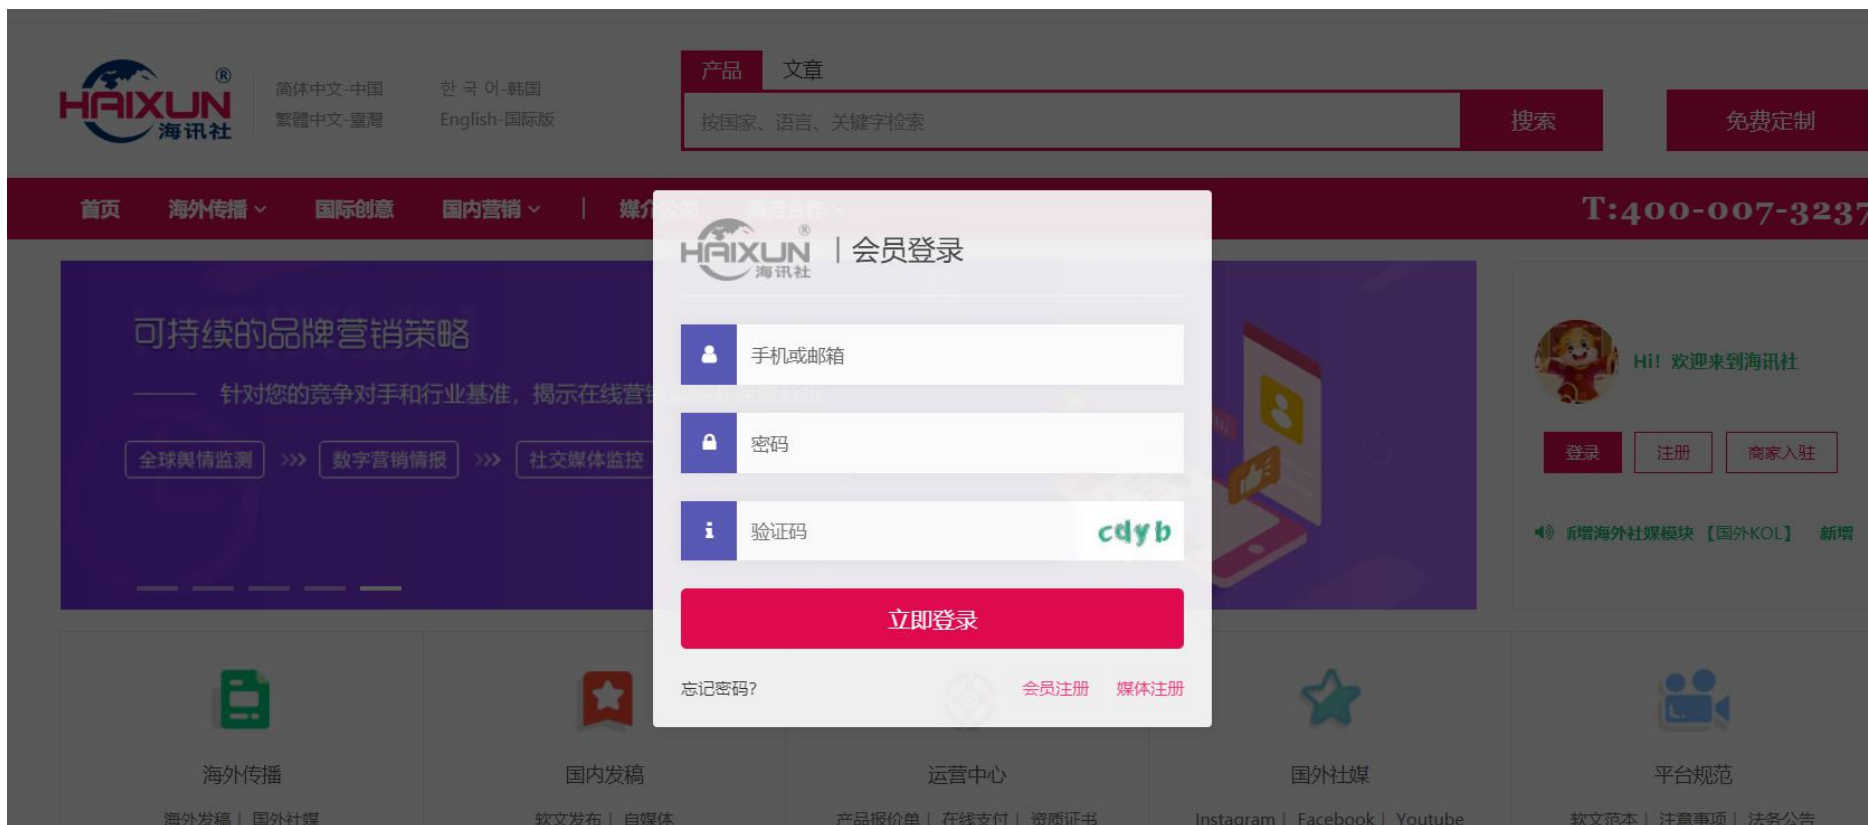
HAIXUN 海讯社

简体中文-中国
繁體中文-臺灣
한 국 어-韩国
English-国际版

产品 文章
按国家、语言、关键字检索
搜索
免费定制

首页 海外传播 国际创意 国内营销 | 媒介公关 商务合作
T:400-007-3237

可持续的品牌营销策略
—— 针对您的竞争对手和行业基准，揭示在线营销
全球舆情监测 >>> 数字营销情报 >>> 社交媒体监控

HAIXUN 海讯社 | 会员登录
手机或邮箱
密码
验证码 cdyb
立即登录
忘记密码? 会员注册 媒体注册

Hi! 欢迎来到海讯社
登录 注册 商家入驻
新增海外社媒模块【国外KOL】 新增

海外传播
海外发稿 | 国外社媒
国内发稿
软文发布 | 自媒体
运营中心
产品报价单 | 在线支付 | 资质证书
国外社媒
Instagram | Facebook | Youtube
平台规范
软文范本 | 注意事项 | 法务公告